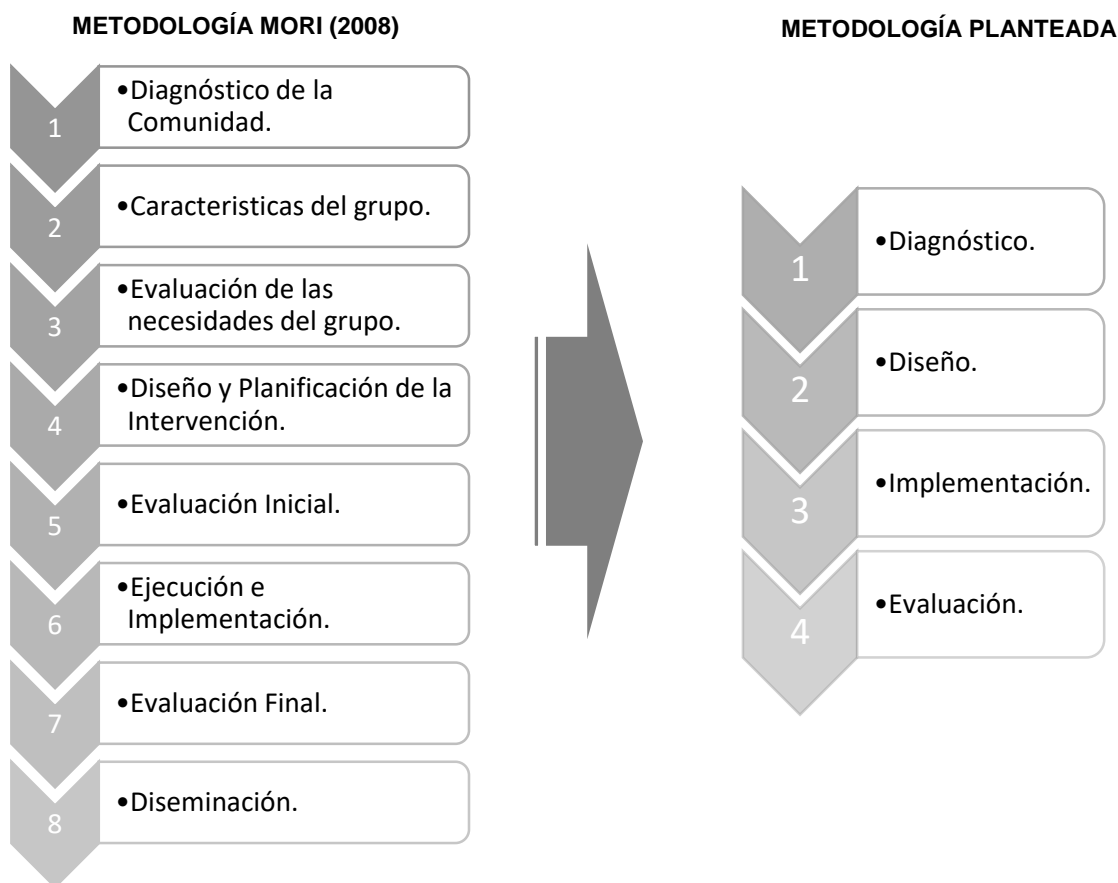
METODOLOGÍA MORI (2008)

1 •Diagnóstico de la Comunidad.

2 •Caracteristicas del grupo.

3 •Evaluación de las necesidades del grupo.

4 •Diseño y Planificación de la Intervención.

5 •Evaluación Inicial.

6 •Ejecución e Implementación.

7 •Evaluación Final.

8 •Diseminación.

METODOLOGÍA PLANTEADA

1 •Diagnóstico.

2 •Diseño.

3 •Implementación.

4 •Evaluación.